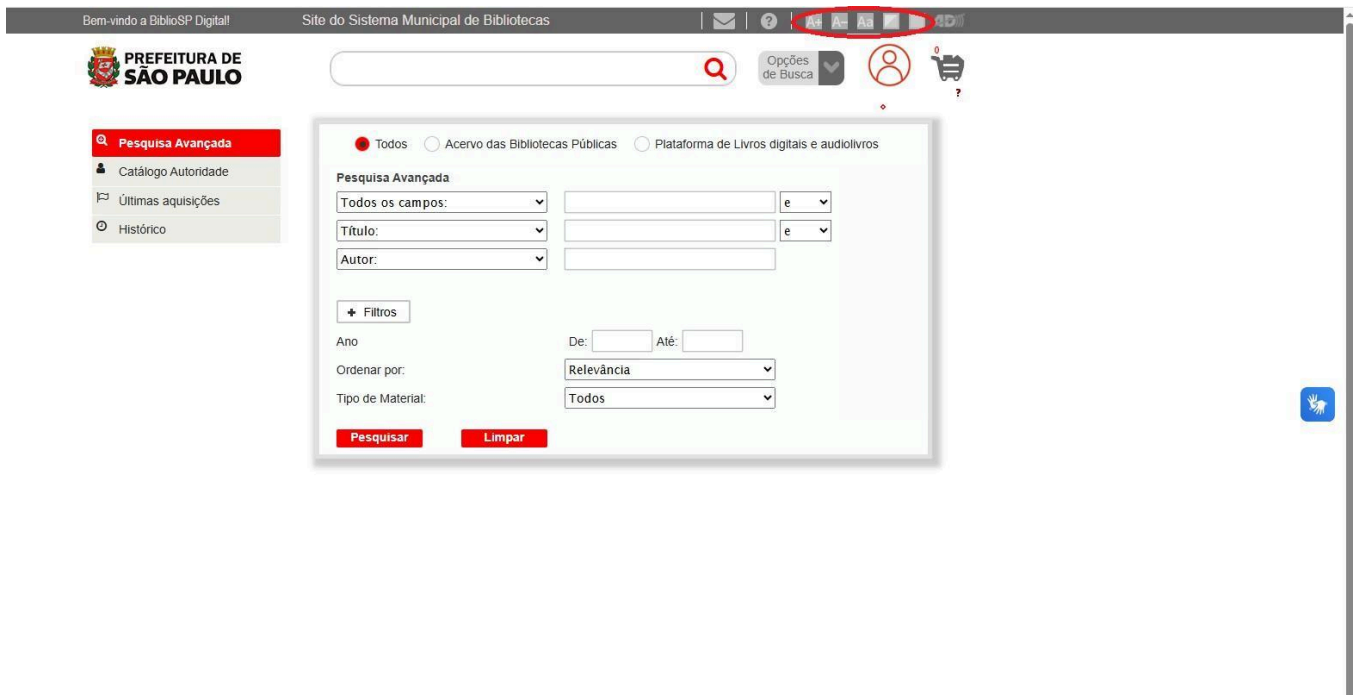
Bem-vindo a BiblioSP Digital! Site do Sistema Municipal de Bibliotecas

A+ A- Aa

PREFEITURA DE SÃO PAULO

Opções de Busca

0

?

Pesquisa Avançada
Catálogo Autoridade
Últimas aquisições
Histórico

Todos Acervo das Bibliotecas Públicas Plataforma de Livros digitais e audiolivros

Pesquisa Avançada

Todos os campos: e
Título: e
Autor:

+ Filtros

Ano De: Até:

Ordenar por: Relevância

Tipo de Material: Todos

Pesquisar Limpar